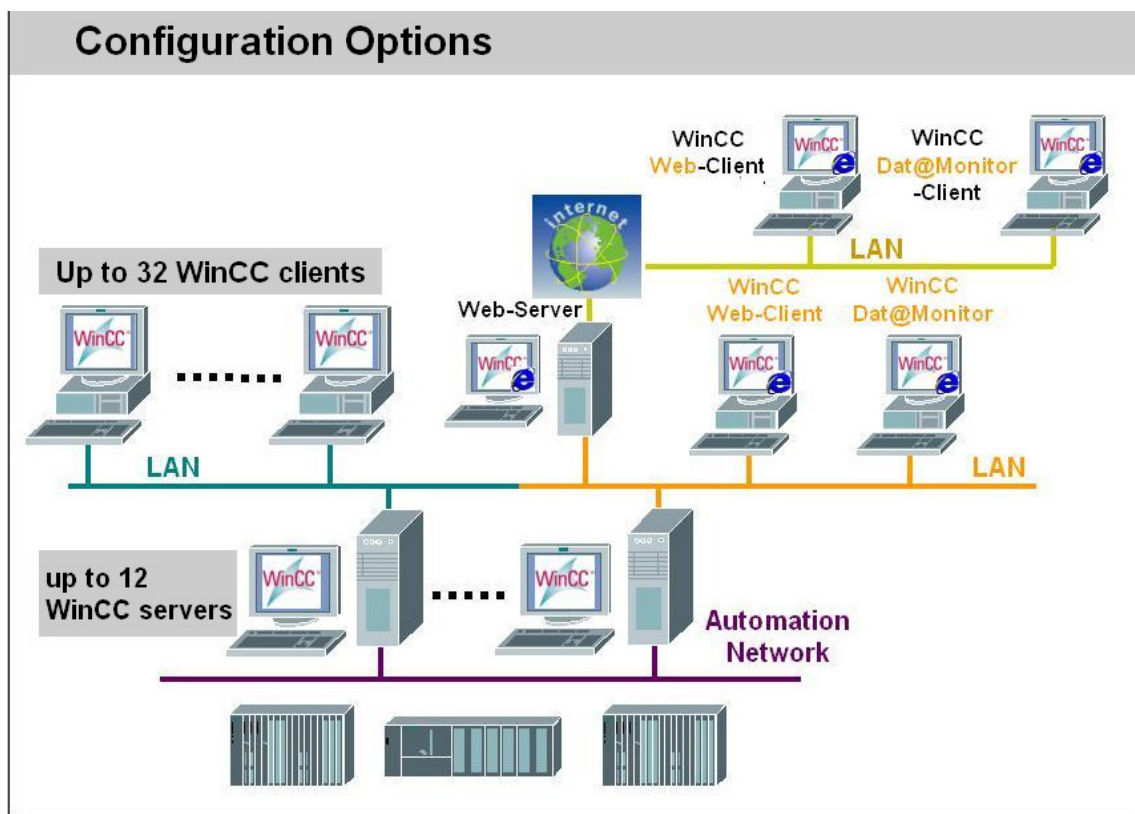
Configuration Options

WinCC Web-Client

WinCC Dat@Monitor -Client

internet

LAN

Up to 32 WinCC clients

Web-Server

WinCC Web-Client

WinCC Dat@Monitor

WinCC

WinCC

WinCC

WinCC

WinCC

WinCC

WinCC

.......

LAN

LAN

up to 12 WinCC servers

WinCC

.....

WinCC

Automation Network